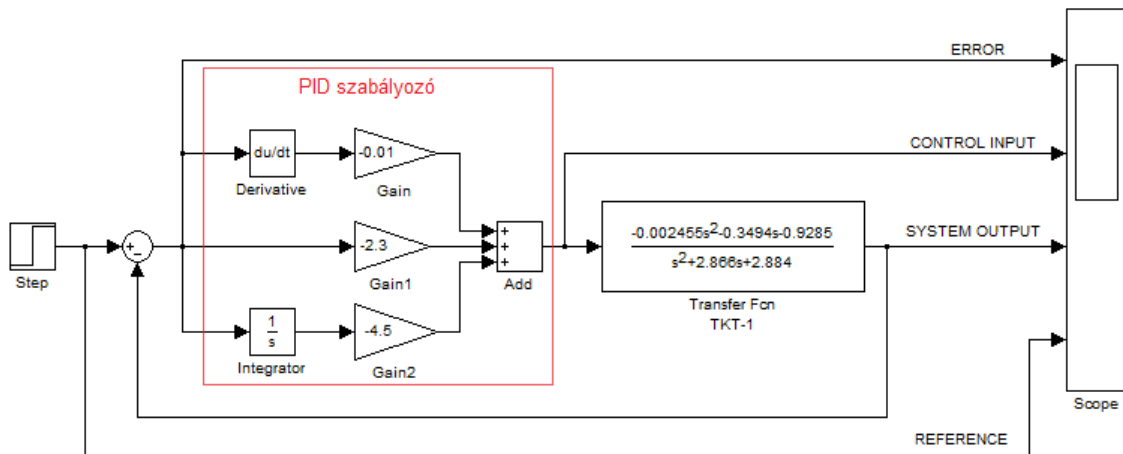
ERROR

PID szabályozó

du/dt

Derivative

-0.01

Gain

CONTROL INPUT

Step

+
-

-2.3

Gain1

+
+
+

Add

$\frac{-0.002455s^2-0.3494s-0.9285}{s^2+2.866s+2.884}$

Transfer Fcn
TKT-1

SYSTEM OUTPUT

$\frac{1}{s}$

Integrator

-4.5

Gain2

Scope

REFERENCE